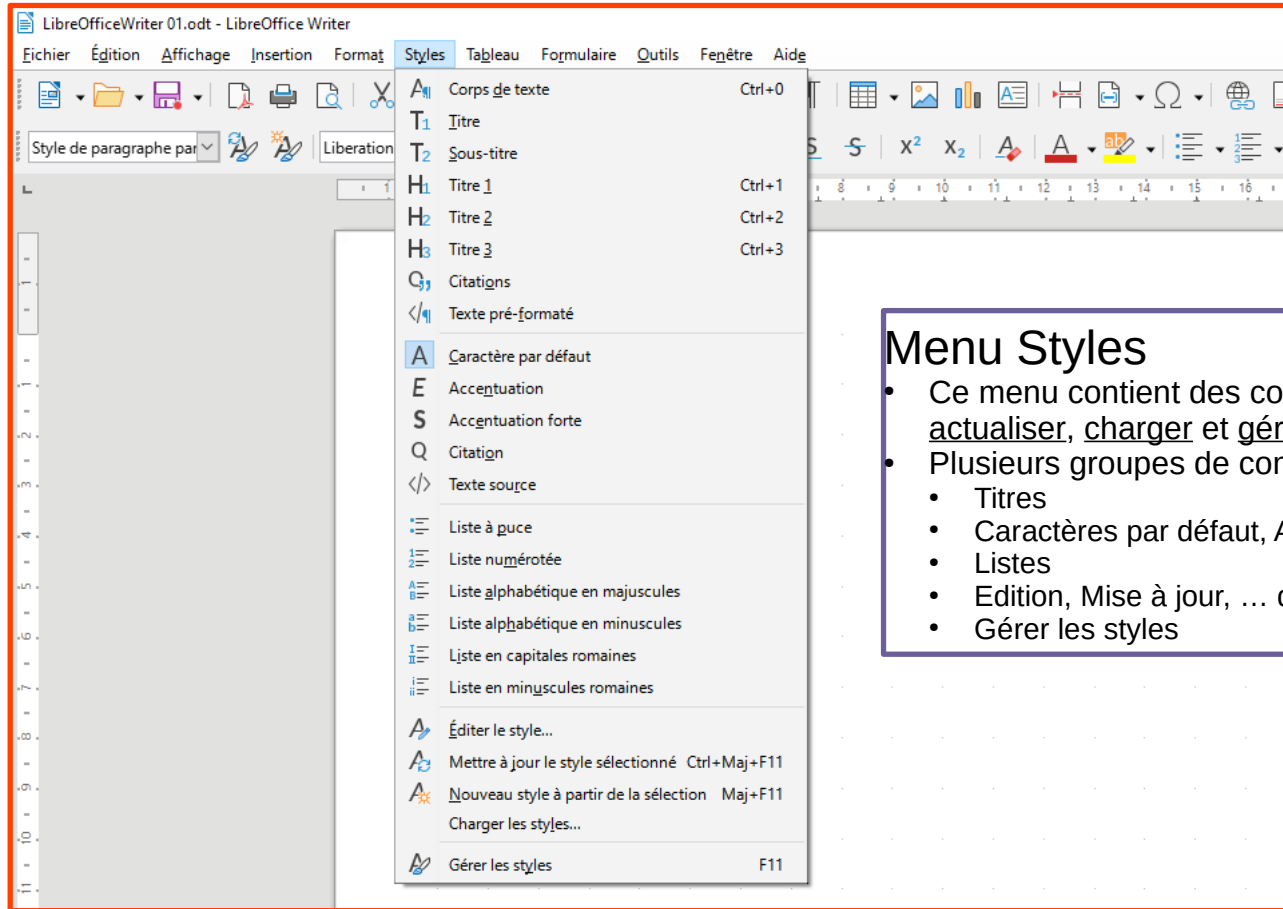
LibreOfficeWriter 01.odt - LibreOffice Writer

Fichier Édition Affichage Insertion Format Styles Tableau Formulaire Outils Fenêtre Aide

Style de paragraphe par Liberation

Corps de texte Ctrl+0
Titre
Sous-titre
Titre 1 Ctrl+1
Titre 2 Ctrl+2
Titre 3 Ctrl+3
Citations
Texte pré-formaté

Caractère par défaut
Accentuation
Accentuation forte
Citation
Texte source

Liste à puce
Liste numérotée
Liste alphabétique en majuscules
Liste alphabétique en minuscules
Liste en capitales romaines
Liste en minuscules romaines

Éditer le style...
Mettre à jour le style sélectionné Ctrl+Maj+F11
Nouveau style à partir de la sélection Maj+F11
Charger les styles...

Gérer les styles F11

Menu Styles
• Ce menu contient des co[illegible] actualiser, charger et gér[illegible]
• Plusieurs groupes de com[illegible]
• Titres
• Caractères par défaut, A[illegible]
• Listes
• Edition, Mise à jour, … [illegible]
• Gérer les styles